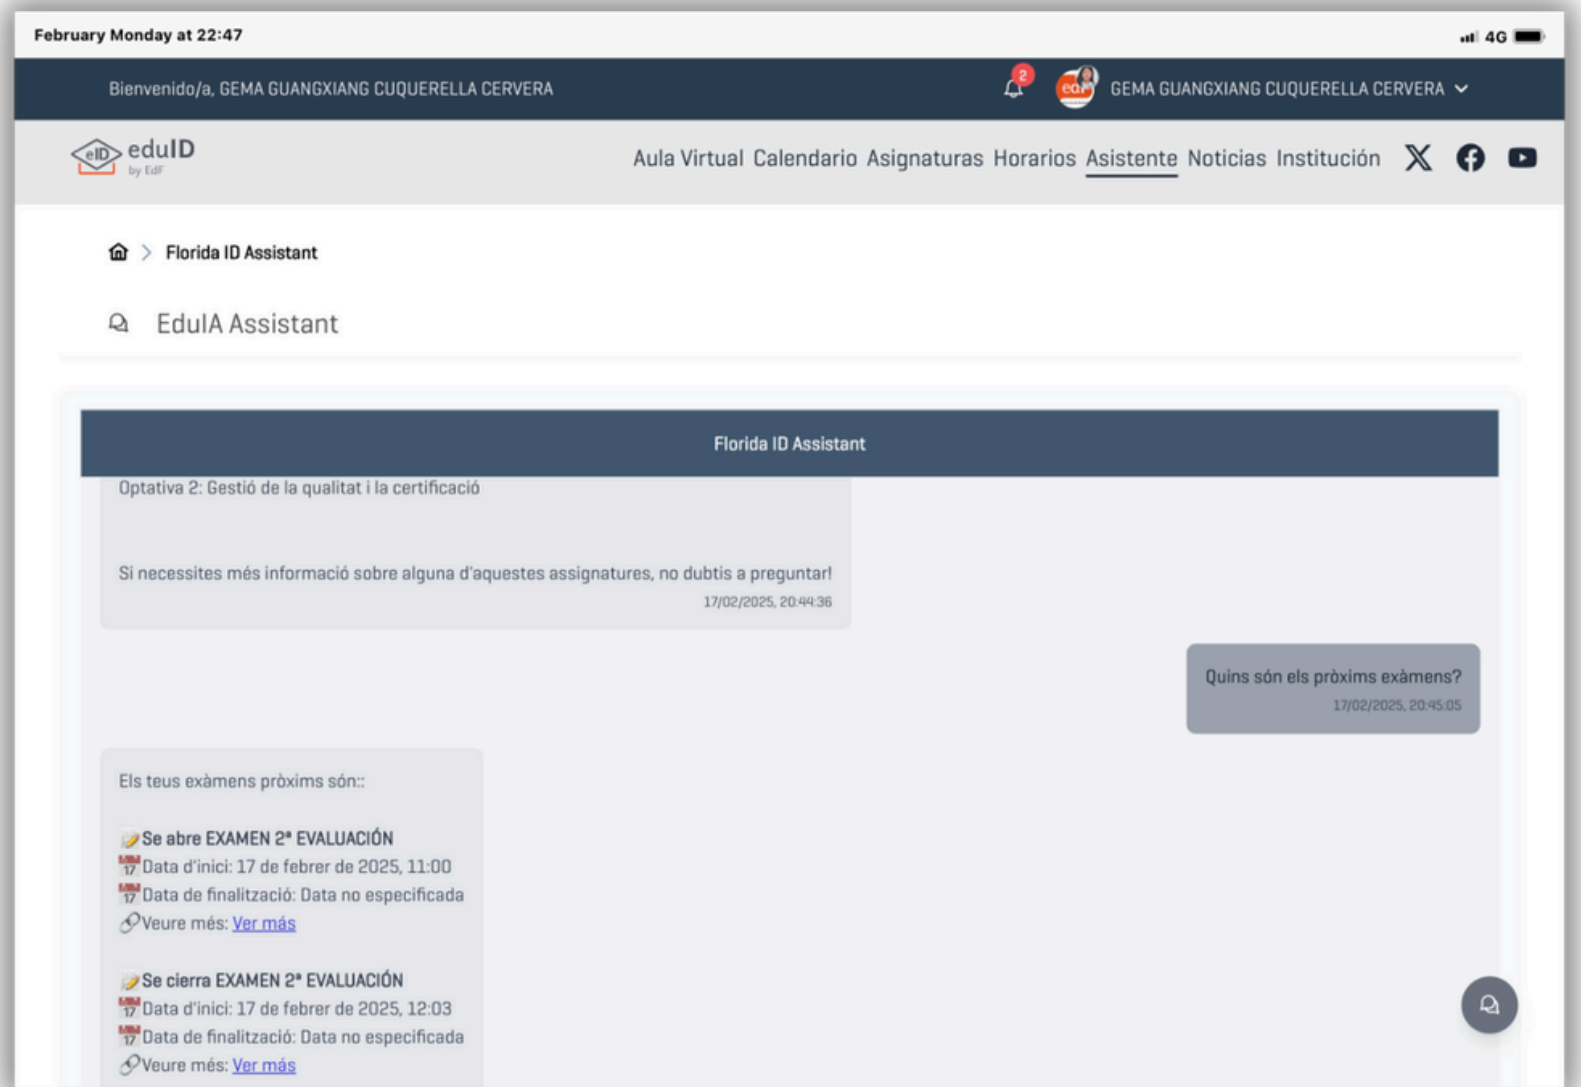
February Monday at 22:47

4G

Bienvenido/a, GEMA GUANGXIANG CUQUERELLA CERVERA

2

GEMA GUANGXIANG CUQUERELLA CERVERA

eduID by EdF

Aula Virtual Calendario Asignaturas Horarios Asistente Noticias Institución

Florida ID Assistant

EduIA Assistant

Florida ID Assistant

Optativa 2: Gestió de la qualitat i la certificació

Si necessites més informació sobre alguna d'aquestes assignatures, no dubtis a preguntar!
17/02/2025, 20:44:36

Quins són els pròxims exàmens?
17/02/2025, 20:45:05

Els teus exàmens pròxims són::

Se abre EXAMEN 2ª EVALUACIÓN
Data d'inici: 17 de febrer de 2025, 11:00
Data de finalització: Data no especificada
Veure més: Ver más

Se cierra EXAMEN 2ª EVALUACIÓN
Data d'inici: 17 de febrer de 2025, 12:03
Data de finalització: Data no especificada
Veure més: Ver más